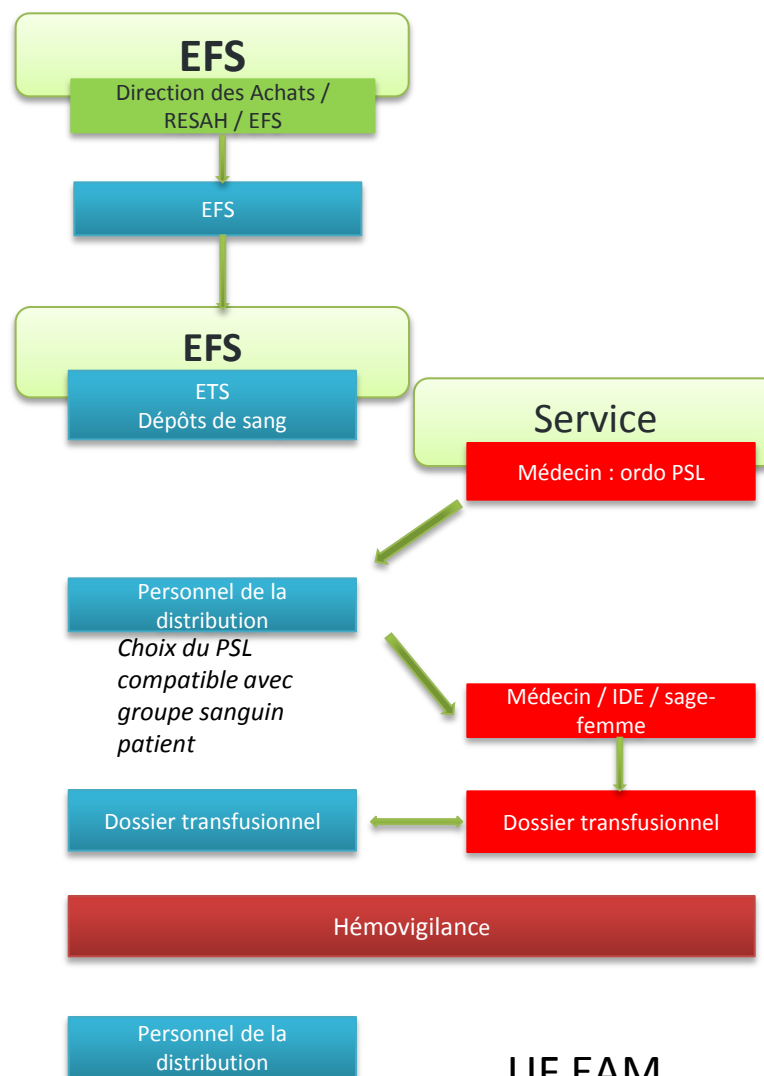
EFS

Direction des Achats / RESAH / EFS

EFS

EFS

ETS
Dépôts de sang

Service

Médecin : ordo PSL

Personnel de la distribution

*Choix du PSL compatible avec groupe sanguin patient*

Médecin / IDE / sage-femme

Dossier transfusionnel

Dossier transfusionnel

Hémovigilance

Personnel de la distribution

UF FAM